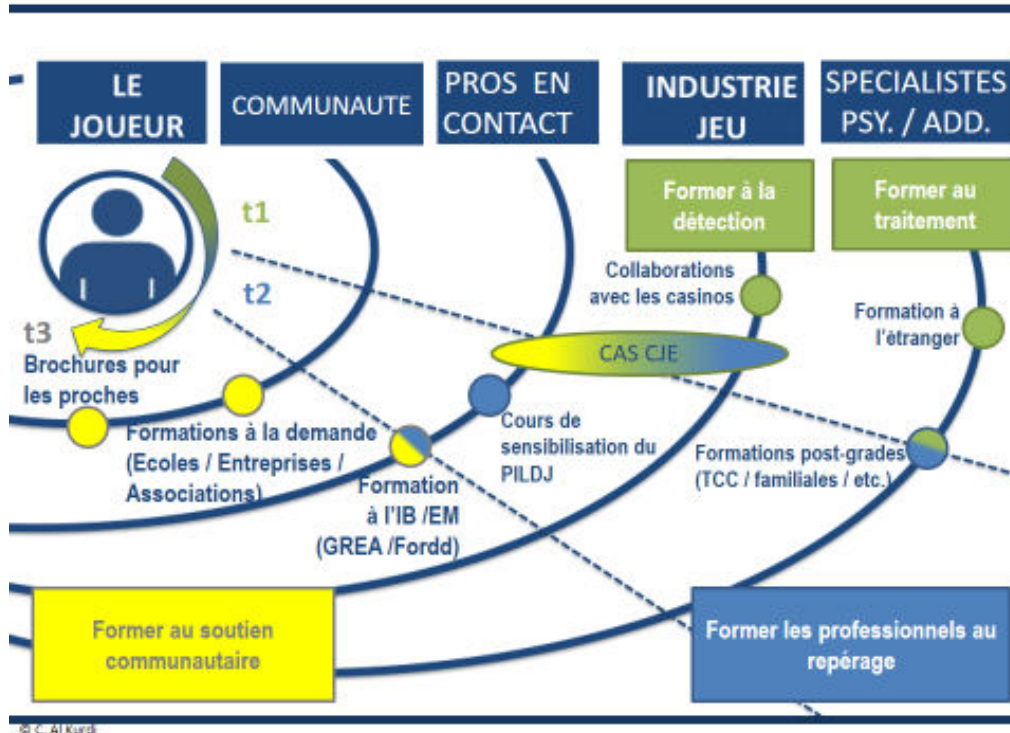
LE JOUEUR

COMMUNAUTE

PROS EN CONTACT

INDUSTRIE JEU

SPECIALISTES PSY. / ADD.

Former à la détection

Former au traitement

t1

t2

t3

Collaborations avec les casinos

Formation à l'étranger

Brochures pour les proches

CAS CJE

Formations à la demande (Ecoles / Entreprises / Associations)

Cours de sensibilisation du PILDJ

Formation à l'IB /EM (GREA /Fordd)

Formations post-grades (TCC / familiales / etc.)

Former au soutien communautaire

Former les professionnels au repérage

© C. Al Kurdi